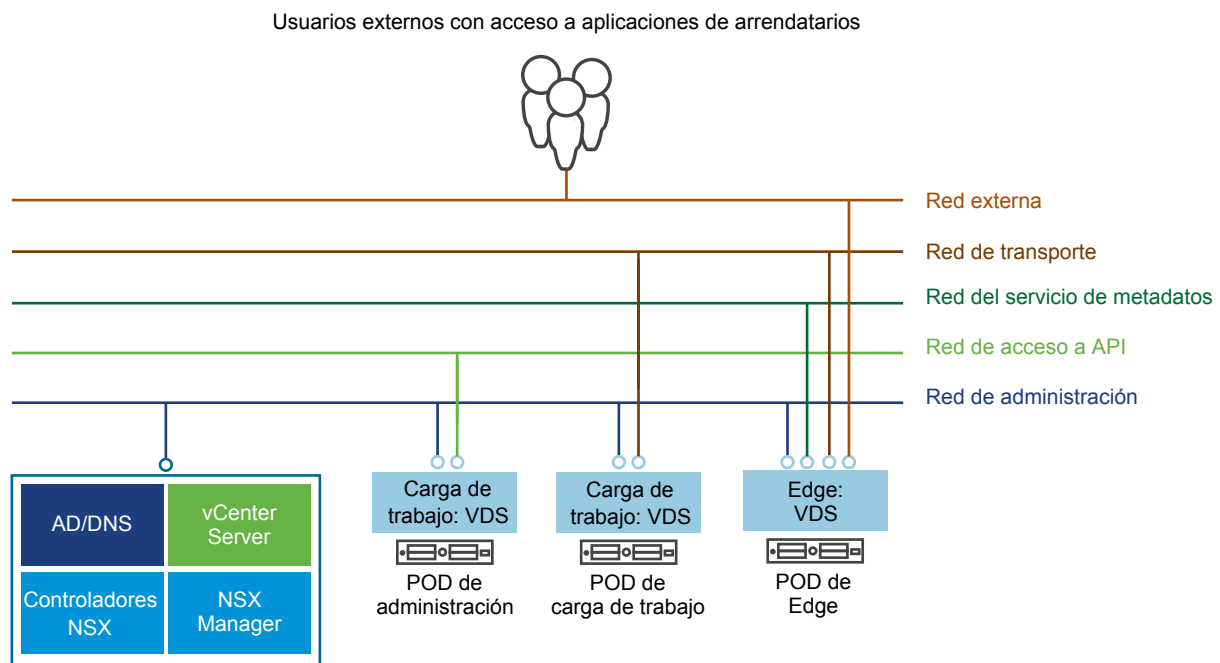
Usuarios externos con acceso a aplicaciones de arrendatarios

Red externa

Red de transporte

Red del servicio de metadatos

Red de acceso a API

Red de administración

AD/DNS

vCenter Server

Controladores NSX

NSX Manager

Carga de trabajo: VDS

POD de administración

Carga de trabajo: VDS

POD de carga de trabajo

Edge: VDS

POD de Edge